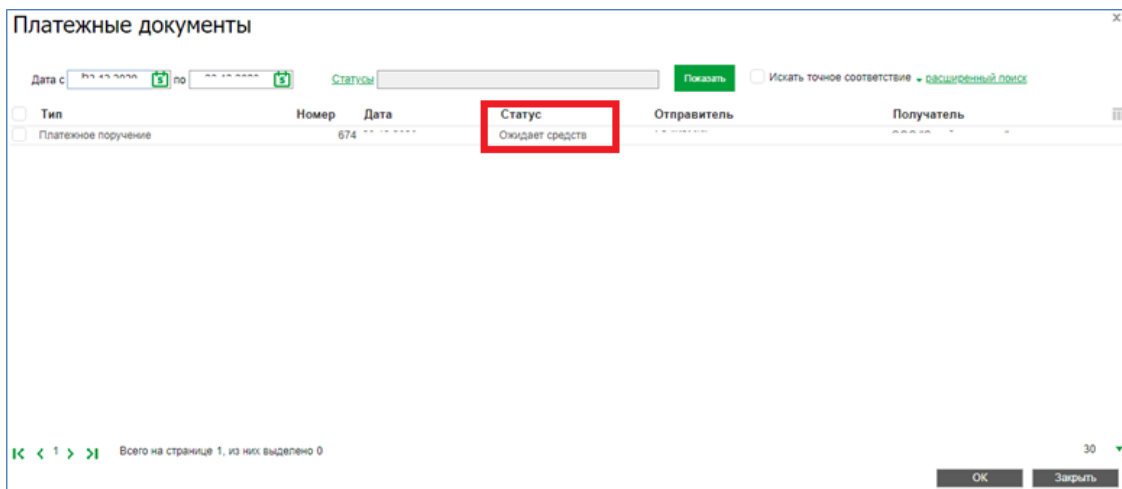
Платежные документы

Дата с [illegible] по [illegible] Статусы Показать Искать точное соответствие расширенный поиск

| Тип | Номер | Дата | Статус | Отправитель | Получатель |
|---|---|---|---|---|---|
| Платежное поручение | 674 | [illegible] | Ожидает средств | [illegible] | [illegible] |

K < 1 > >I Всего на странице 1, из них выделено 0

30

OK Закрыть